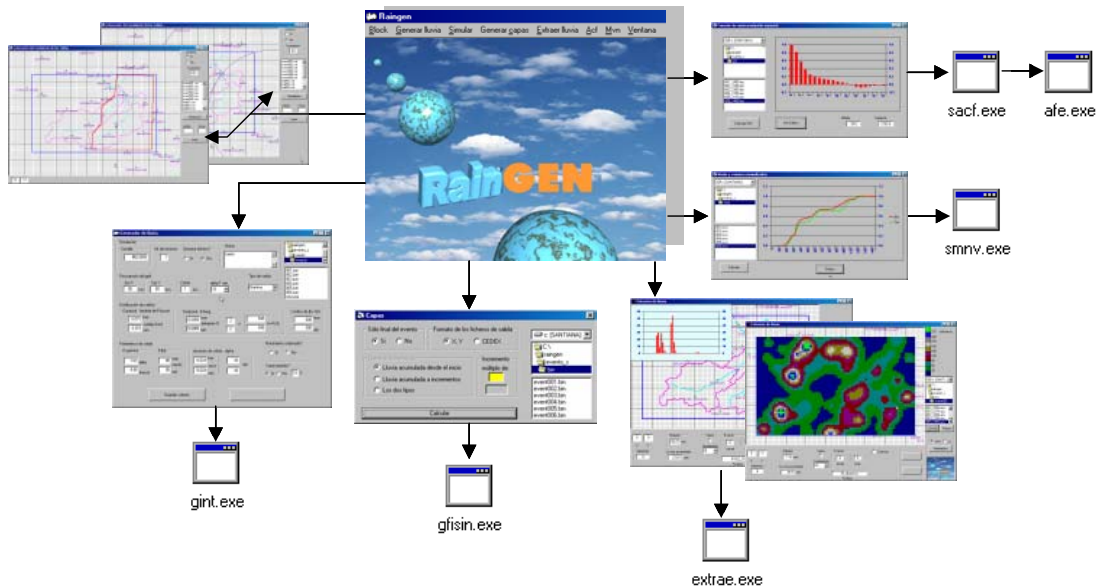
Raingen
Block Generar lluvia Simular Generar capas Extraer lluvia Acf Mvn Ventana

RainGEN

sacf.exe
afe.exe
smnv.exe
gint.exe

Capas
Solo final del evento
Sí
No
Formato de los ficheros de salida
X, Y
CEDEX
Lluvia acumulada desde el inicio
Lluvia acumulada a incrementos
Los dos tipos
Incremento múltiplo de:
Calcula
event001.bin
event002.bin
event003.bin
event004.bin
event005.bin
event006.bin

gfisin.exe
extrae.exe